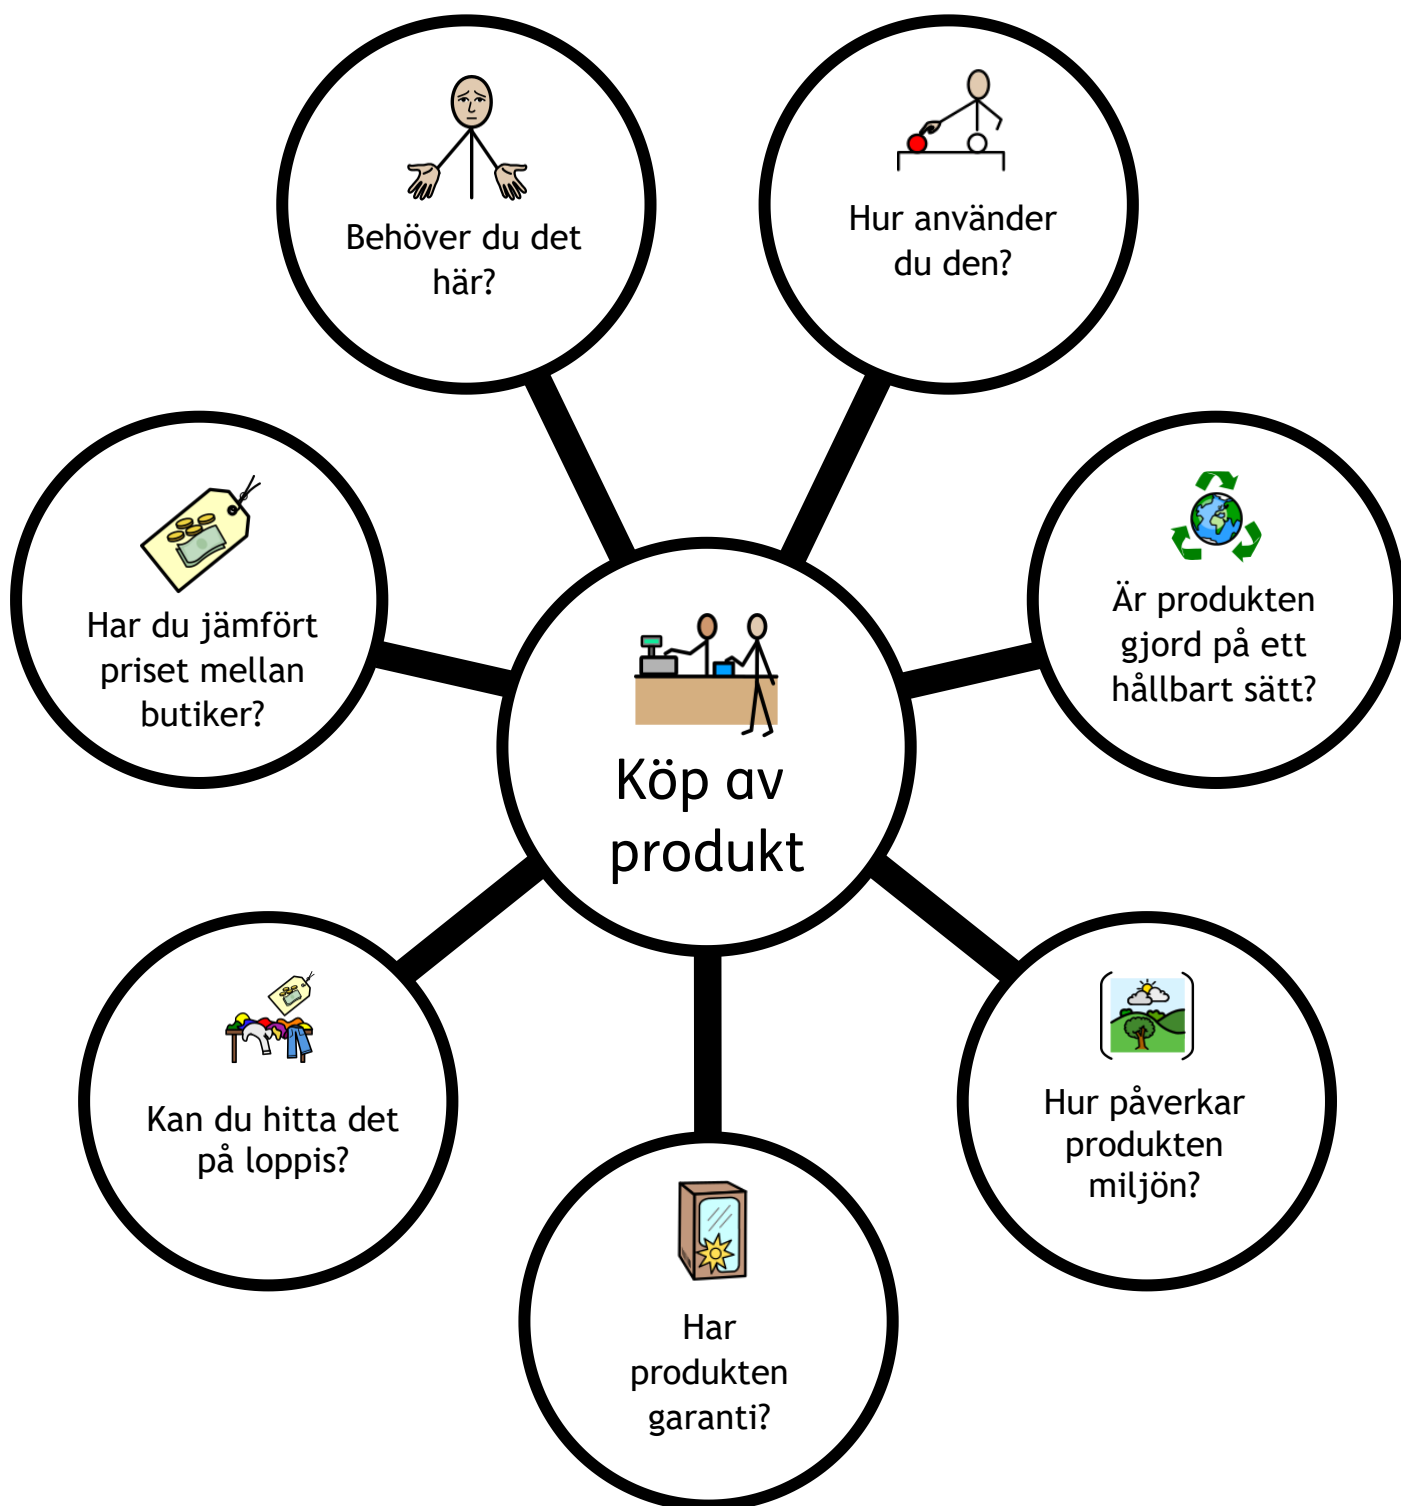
Behöver du det här?

Hur använder du den?

Har du jämfört priset mellan butiker?

Köp av produkt

Är produkten gjord på ett hållbart sätt?

Kan du hitta det på loppis?

Hur påverkar produkten miljön?

Har produkten garanti?